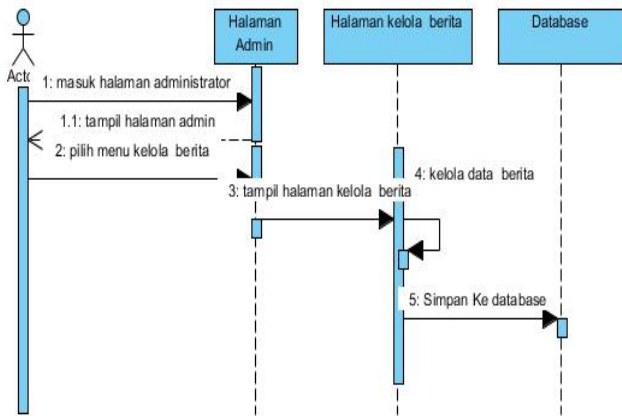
Acto

Halaman Admin

Halaman kelola berita

Database

1: masuk halaman administrator

1.1: tampil halaman admin

2: pilih menu kelola berita

4: kelola data berita

3: tampil halaman kelola berita

5: Simpan Ke database